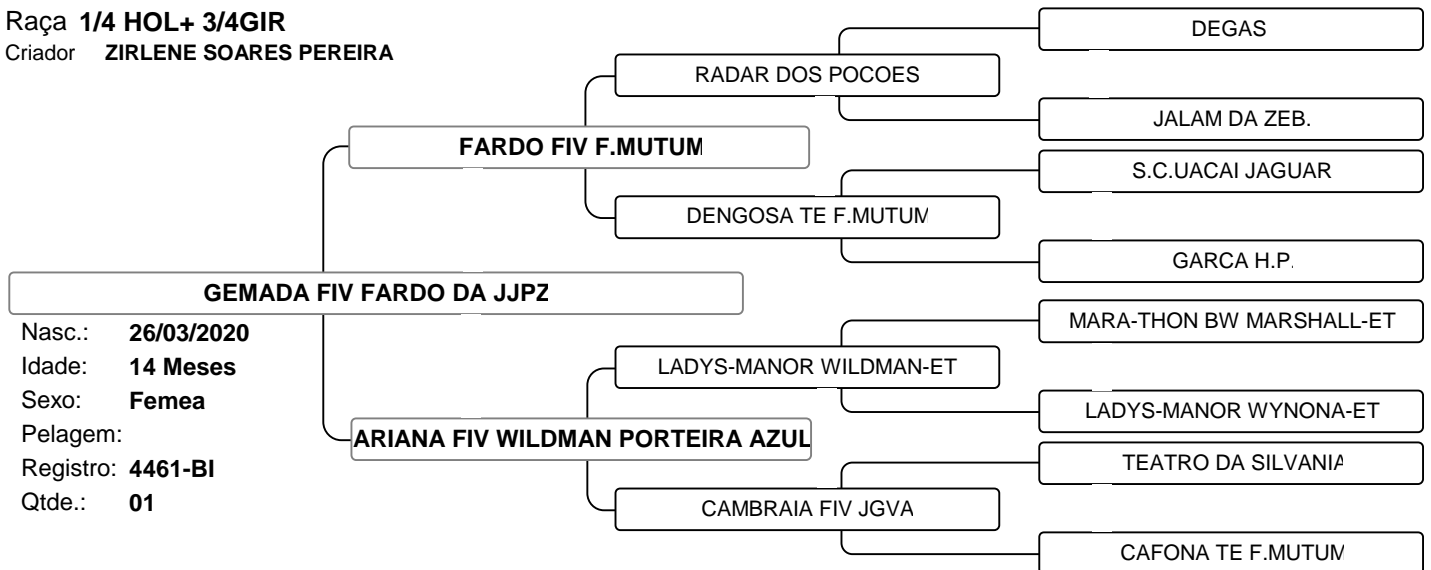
Raça 1/4 HOL+ 3/4GIR
Criador ZIRLENE SOARES PEREIRA

DEGAS
RADAR DOS POCOES
JALAM DA ZEB.
FARDO FIV F.MUTUM
S.C.UACAI JAGUAR
DENGOSA TE F.MUTUM
GARCA H.P.
GEMADA FIV FARDO DA JJPZ
MARA-THON BW MARSHALL-ET
LADYS-MANOR WILDMAN-ET
LADYS-MANOR WYNONA-ET
ARIANA FIV WILDMAN PORTEIRA AZUL
TEATRO DA SILVANIA
CAMBRAIA FIV JGVA
CAFONA TE F.MUTUM

Nasc.: 26/03/2020
Idade: 14 Meses
Sexo: Femea
Pelagem:
Registro: 4461-BI
Qtde.: 01